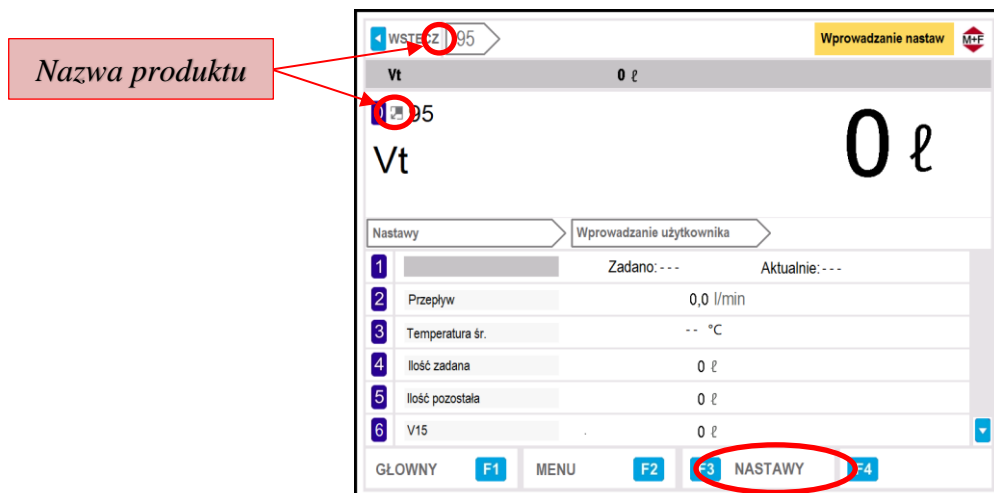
Nazwa produktu

WSTECZ 95

Wprowadzanie nastaw

M+F

Vt 0 ℓ

0 95

Vt

0 ℓ

Nastawy

Wprowadzanie użytkownika

| | | | |
|---|---|---|---|
| 1 | | Zadano: - - - | Aktualnie: - - - |
| 2 | Przepływ | 0,0 l/min | |
| 3 | Temperatura śr. | - - °C | |
| 4 | Ilość zadana | 0 ℓ | |
| 5 | Ilość pozostała | 0 ℓ | |
| 6 | V15 | 0 ℓ | |

GŁOWNY F1

MENU F2

F3 NASTAWY

F4